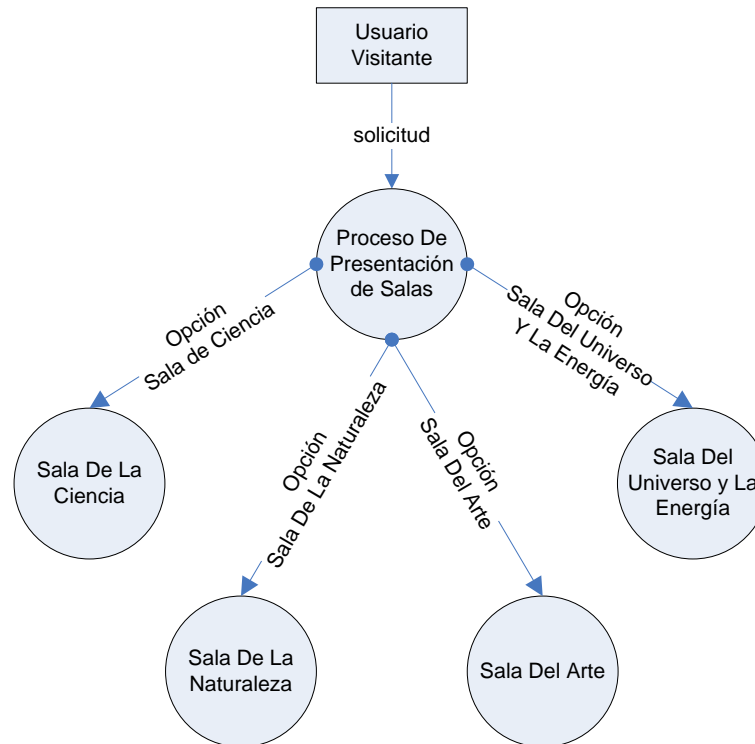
Usuario Visitante

solicitud

Proceso De Presentación de Salas

Opción Sala de Ciencia

Opción Sala De La Naturaleza

Opción Sala Del Arte

Opción Sala Del Universo Y La Energía

Sala De La Ciencia

Sala De La Naturaleza

Sala Del Arte

Sala Del Universo y La Energía